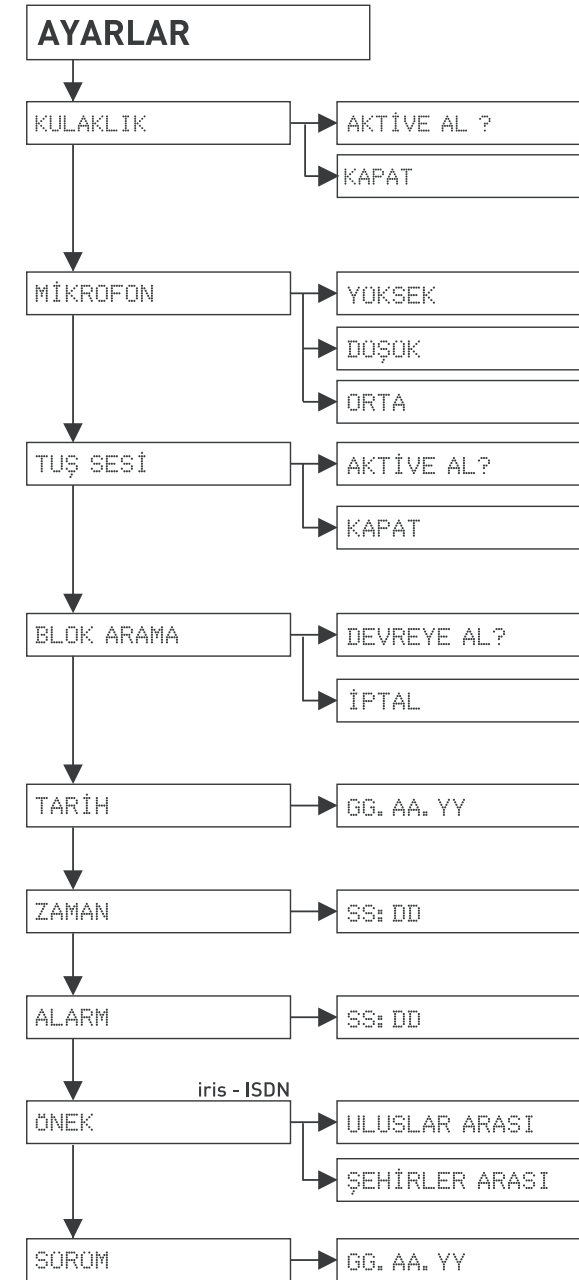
AYARLAR

KULAKLIK
AKTİVE AL ?
KAPAT

MİKROFON
YOKSEK
DOŞOK
ORTA

TUŞ SESİ
AKTİVE AL?
KAPAT

BLOK ARAMA
DEVREYE AL?
İPTAL

TARİH
GG. AA. YY

ZAMAN
SS: DD

ALARM
SS: DD

iris - ISDN
ÖNEK
ULUSLAR ARASI
ŞEHİRLER ARASI

SOROM
GG. AA. YY